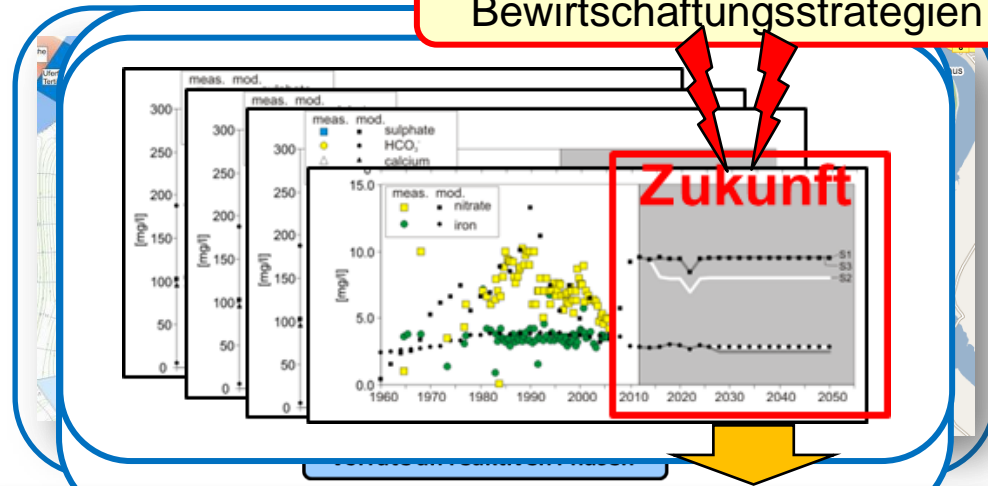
Bewirtschaftungsstrategien

meas. mod.
meas. mod.
meas. mod.
sulphate
$HCO_3^-$
calcium

Zukunft

300
250
200
150
100
50
0
[mg/l]

300
250
200
150
100
50
0
[mg/l]

300
250
200
150
100
50
0
[mg/l]

meas. mod.
nitrate
iron

15.0
10.0
5.0
0.0
[mg/l]

1960 1970 1980 1990 2000 2010 2020 2030 2040 2050

S1
S3
S2

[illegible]